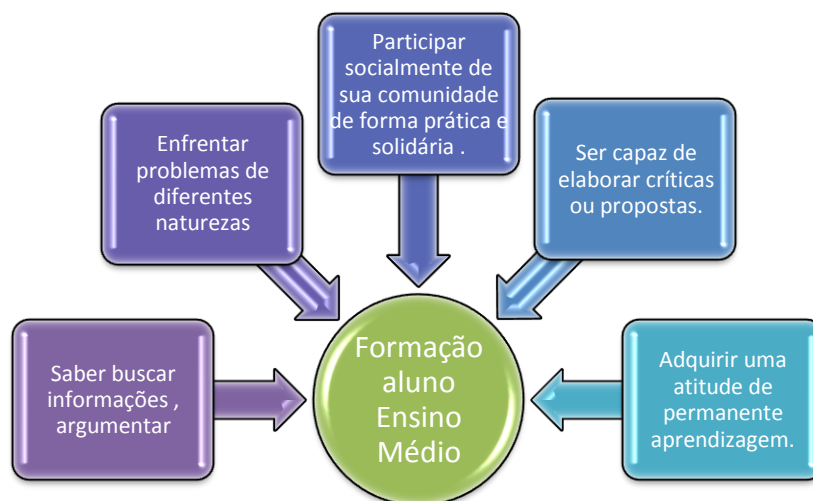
Participar socialmente de sua comunidade de forma prática e solidária .

Enfrentar problemas de diferentes naturezas

Ser capaz de elaborar críticas ou propostas.

Saber buscar informações , argumentar

Formação aluno Ensino Médio

Adquirir uma atitude de permanente aprendizagem.